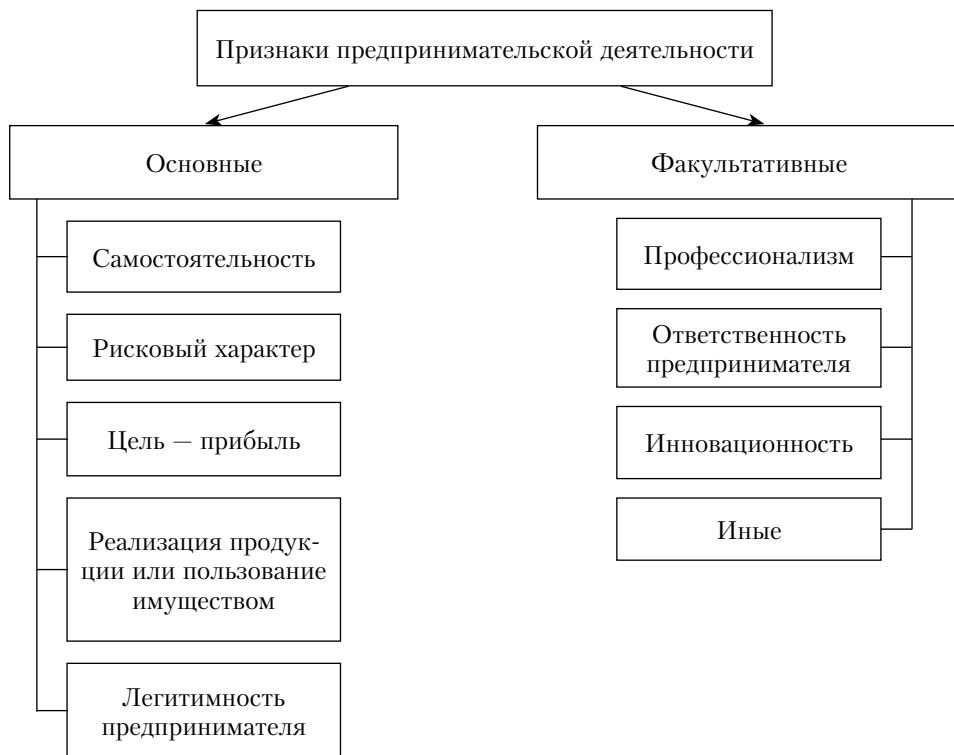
Признаки предпринимательской деятельности

Основные

Самостоятельность

Рисковый характер

Цель — прибыль

Реализация продукции или пользование имуществом

Легитимность предпринимателя

Факультативные

Профессионализм

Ответственность предпринимателя

Инновационность

Иные